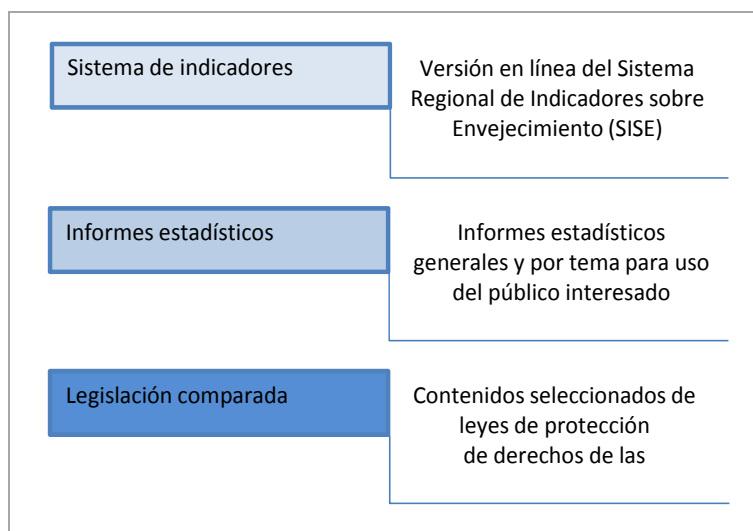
Sistema de indicadores

Versión en línea del Sistema Regional de Indicadores sobre Envejecimiento (SISE)

Informes estadísticos

Informes estadísticos generales y por tema para uso del público interesado

Legislación comparada

Contenidos seleccionados de leyes de protección de derechos de las